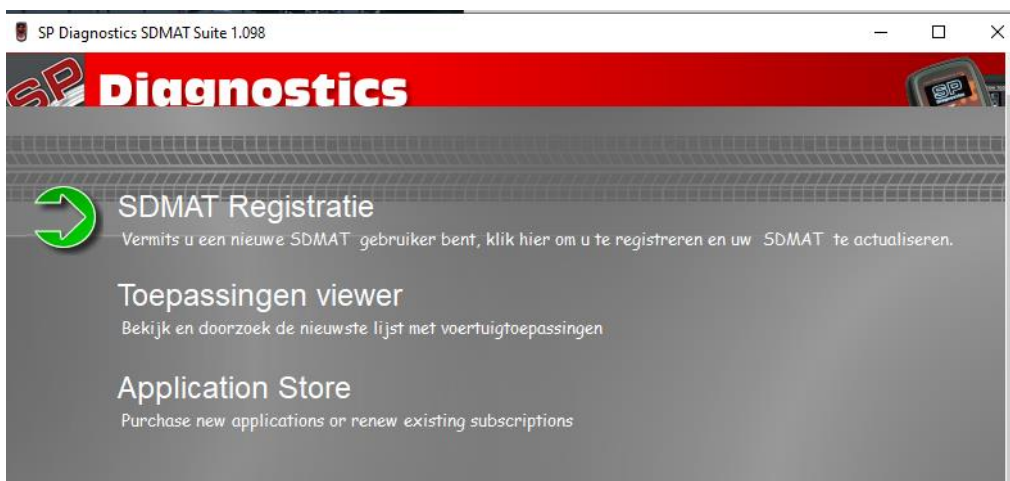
SP Diagnostics SDMAT Suite 1.098

SP Diagnostics

SDMAT Registratie
Vermits u een nieuwe SDMAT gebruiker bent, klik hier om u te registreren en uw SDMAT te actualiseren.

Toepassingen viewer
Bekijk en doorzoek de nieuwste lijst met voertuigtoepassingen

Application Store
Purchase new applications or renew existing subscriptions